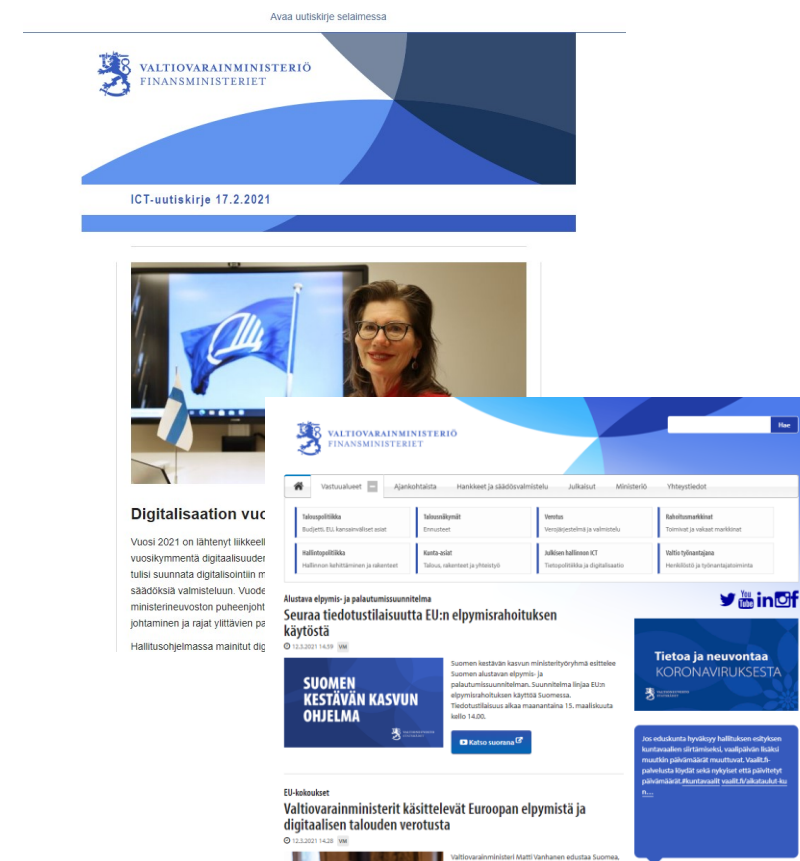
Avaa uutiskirje selaimessa

VALTIOVARAINMINISTERIÖ
FINANSMINISTERIET

ICT-uutiskirje 17.2.2021

Digitalisaation vuo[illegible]

Vuosi 2021 on lähtenyt liikkeell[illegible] vuosikymmentä digitaalisuuden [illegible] tulisi suunnata digitalisointiin m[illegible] säädöksiä valmisteluun. Vuode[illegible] ministerineuvoston puheenjoht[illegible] johtaminen ja rajat ylittävien pa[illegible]

Hallitusohjelmassa mainitut dig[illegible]

VALTIOVARAINMINISTERIÖ
FINANSMINISTERIET

Hae

Vastuualueet | Ajankohtaista | Hankkeet ja säädösvalmistelu | Julkaisut | Ministeriö | Yhteystiedot

| Talouspolitiikka | Talousnäkymät | Verotus | Rahoitusmarkkinat |
|---|---|---|---|
| Budjetti, EU, kansainväliset asiat | Ennusteet | Verojärjestelmä ja valmistelu | Toimivat ja vakaat markkinat |
| Hallintopolitiikka | Kunta-asiat | Julkisen hallinnon ICT | Valtio työnantajana |
| Hallinnon kehittäminen ja rakenteet | Talous, rakenteet ja yhteistyö | Tietopolitiikka ja digitalisaatio | Henkilöstö ja työnantajatoiminta |

Alustava elpymis- ja palautumissuunnitelma
Seuraa tiedotustilaisuutta EU:n elpymisrahoituksen käytöstä
12.3.2021 14.59 VM

SUOMEN KESTÄVÄN KASVUN OHJELMA

Suomen kestävän kasvun ministerityöryhmä esittelee Suomen alustavan elpymis- ja palautumissuunnitelman. Suunnitelma linjaa EU:n elpymisrahoituksen käyttöä Suomessa. Tiedotustilaisuus alkaa maanantaina 15. maaliskuuta kello 14.00.

Katso suoraa

Tietoa ja neuvontaa KORONAVIRUKSESTA

Jos eduskunta hyväksyy hallituksen esityksen kuntavaalien siirtämiseksi, vaalipäivän lisäksi muuttuvat päivämäärät muuttuvat. Vaalit.fi-palvelusta löydät sekä nykyiset että päivitetyt päivämäärät.#kuntavaalit vaalit.fi/aikataulut-kun...

EU-kokoukset
Valtiovarainministerit käsittelevät Euroopan elpymistä ja digitaalisen talouden verotusta
12.3.2021 14.28 VM

Valtiovarainministeri Matti Vanhanen edustaa Suomea,